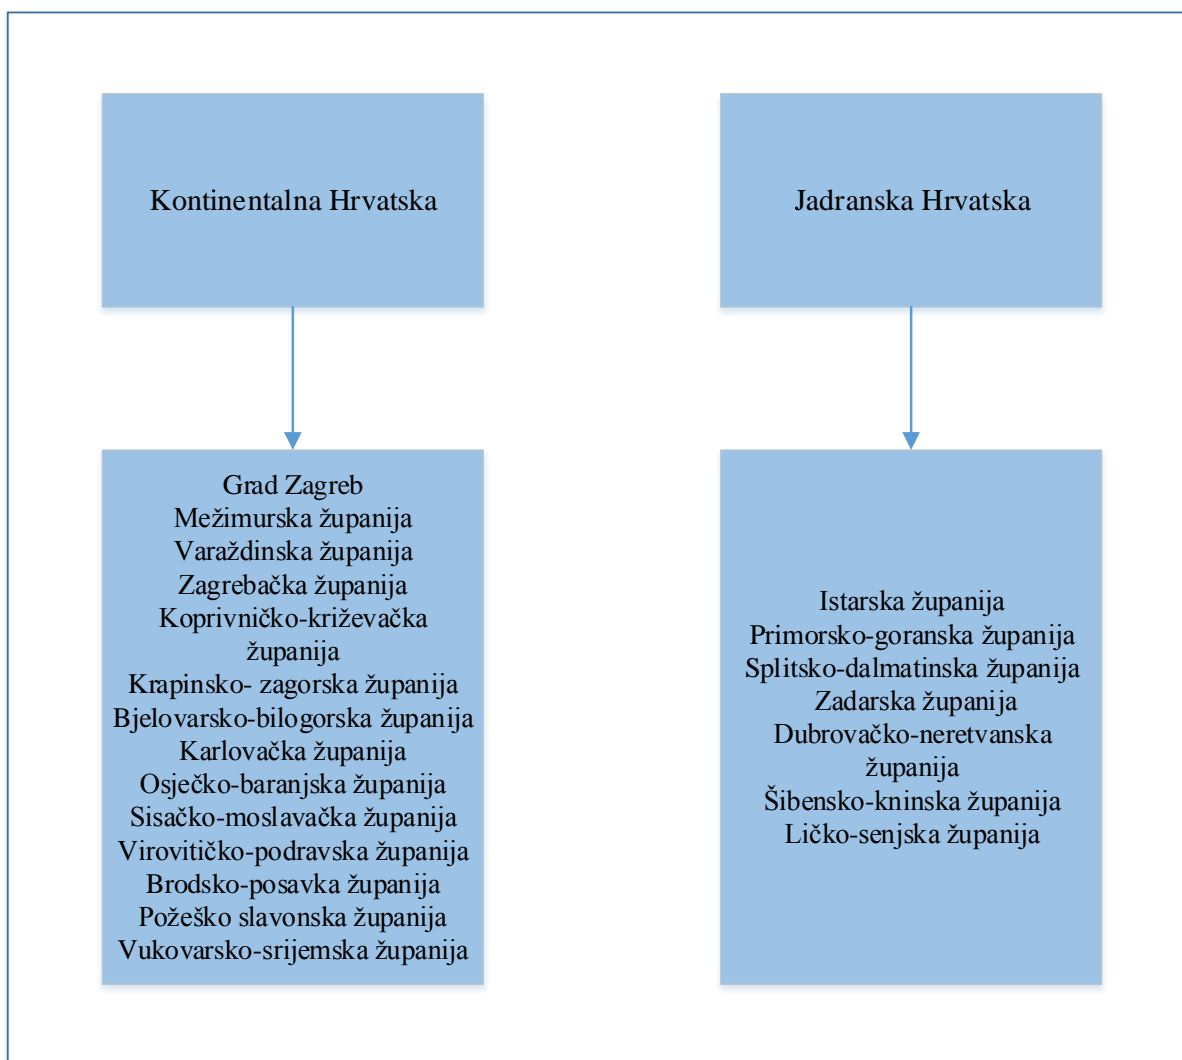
Kontinentalna Hrvatska

Jadranska Hrvatska

Grad Zagreb
Međimurska županija
Varaždinska županija
Zagrebačka županija
Koprivničko-križevačka županija
Krapinsko- zagorska županija
Bjelovarsko-bilogorska županija
Karlovačka županija
Osječko-baranjska županija
Sisačko-moslavačka županija
Virovitičko-podravska županija
Brodsko-posavka županija
Požeško slavonska županija
Vukovarsko-srijemska županija

Istarska županija
Primorsko-goranska županija
Splitsko-dalmatinska županija
Zadarska županija
Dubrovačko-neretvanska županija
Šibensko-kninska županija
Ličko-senjska županija